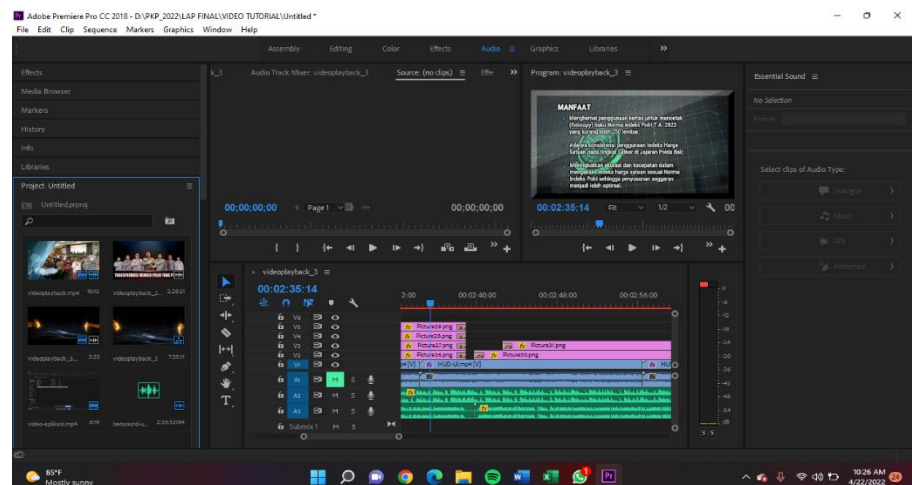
Pr Adobe Premiere Pro CC 2018 - D:\PKP_2022\LAP FINAL\VIDEO TUTORIAL\Untitled *

File Edit Clip Sequence Markers Graphics Window Help

Assembly Editing Color Effects Audio Graphics Libraries »

Effects
Media Browser
Markers
History
Info
Libraries
Project: Untitled
Untitled.prproj

videoplayback.mp4 10:12
videoplayback_2... 2:28:21
videoplayback_3... 3:23
videoplayback_3 7:35:11
video-aplikasi.mp4 6:19
bensound-u... 2:26:32294

Audio Track Mixer: videoplayback_3
Source: (no clips)
Effe
00;00;00;00
Page 1
00;00;00;00

Program: videoplayback_3
MANFAAT
Menghemat penggunaan kertas untuk mencetak (fotocopy) buku Norma Indeks Poki T.A. 2022 yang kurang lebih 250 lembar.
Adanya konsistensi penggunaan Indeks Harga Satuan pada tingkat Satker di jajaran Polda Bali.
Meningkatkan akurasi dan kecepatan dalam mengakses indeks harga satuan sesuai Norma Indeks Poki sehingga penyusunan anggaran menjadi lebih optimal.
00:02:35:14
Fit
1/2
00

Essential Sound
No Selection
Preset:
Select clips of Audio Type:
Dialogue
Music
SFX
Ambience

videoplayback_3
00:02:35:14
2:00
00:02:40:00
00:02:48:00
00:02:56:00
V6
V5
V4
V3
V2
V1
A1
A2
A3
Submix 1
M
S
Picture26.png
Picture28.png
Picture27.png
Picture31.png
Picture26.png
Picture28.png
HUD-UI.mp4 [V]
HUD
S S

85°F
Mostly sunny
10:26 AM
4/22/2022